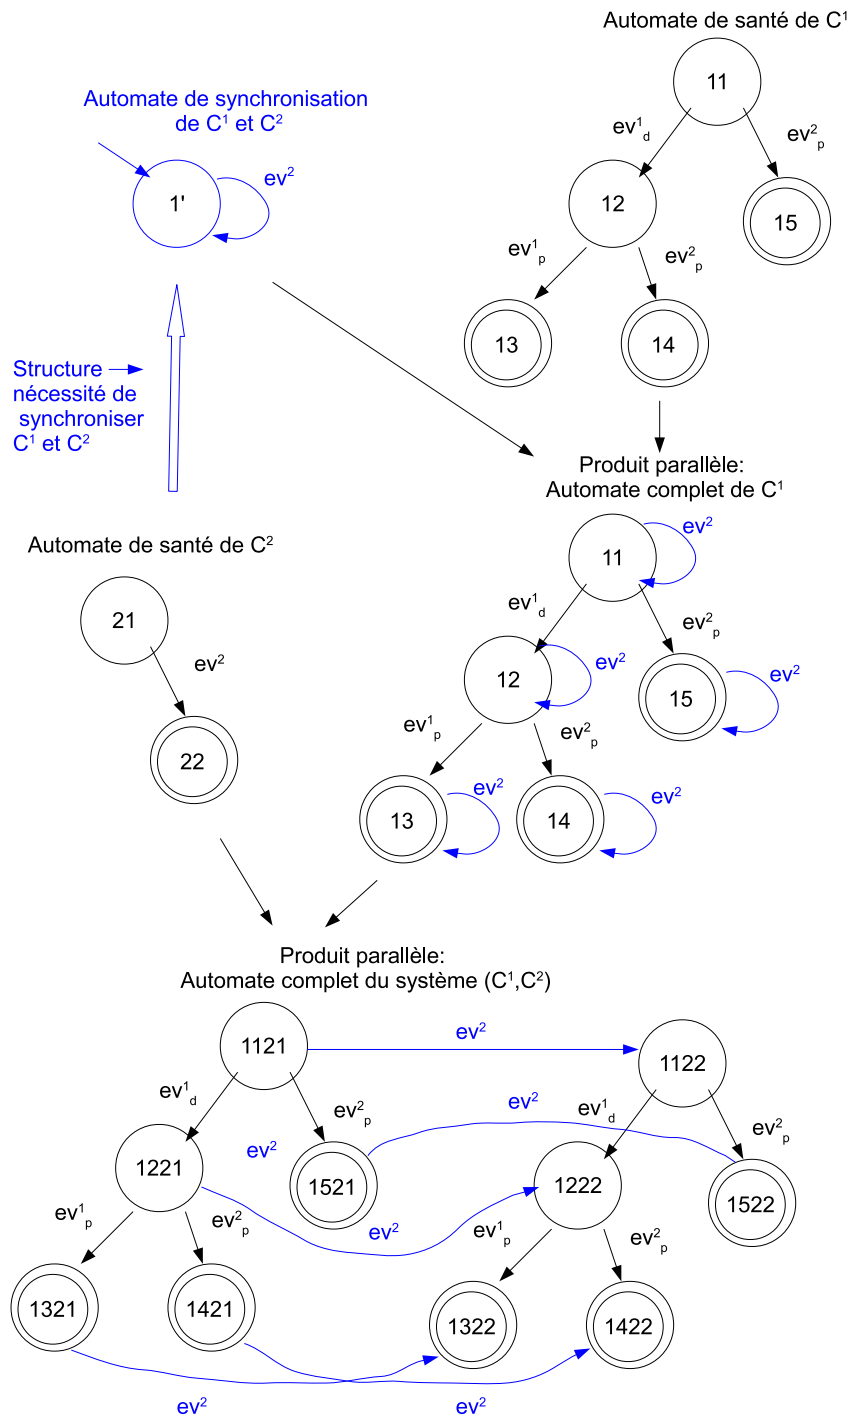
Automate de santé de $C^1$

Automate de synchronisation de $C^1$ et $C^2$

1'

$ev^2$

11

$ev^1_d$

$ev^2_p$

12

15

$ev^1_p$

$ev^2_p$

13

14

Structure nécessité de synchroniser $C^1$ et $C^2$

Produit parallèle: Automate complet de $C^1$

Automate de santé de $C^2$

11

$ev^2$

$ev^1_d$

$ev^2_p$

21

12

$ev^2$

15

$ev^2$

$ev^2$

22

$ev^1_p$

$ev^2_p$

13

$ev^2$

14

$ev^2$

Produit parallèle: Automate complet du système ($C^1$,$C^2$)

1121

$ev^2$

1122

$ev^1_d$

$ev^2_p$

$ev^2$

$ev^1_d$

$ev^2_p$

$ev^2$

1221

1521

1222

1522

$ev^1_p$

$ev^2_p$

$ev^2$

$ev^1_p$

$ev^2_p$

1321

1421

1322

1422

$ev^2$

$ev^2$